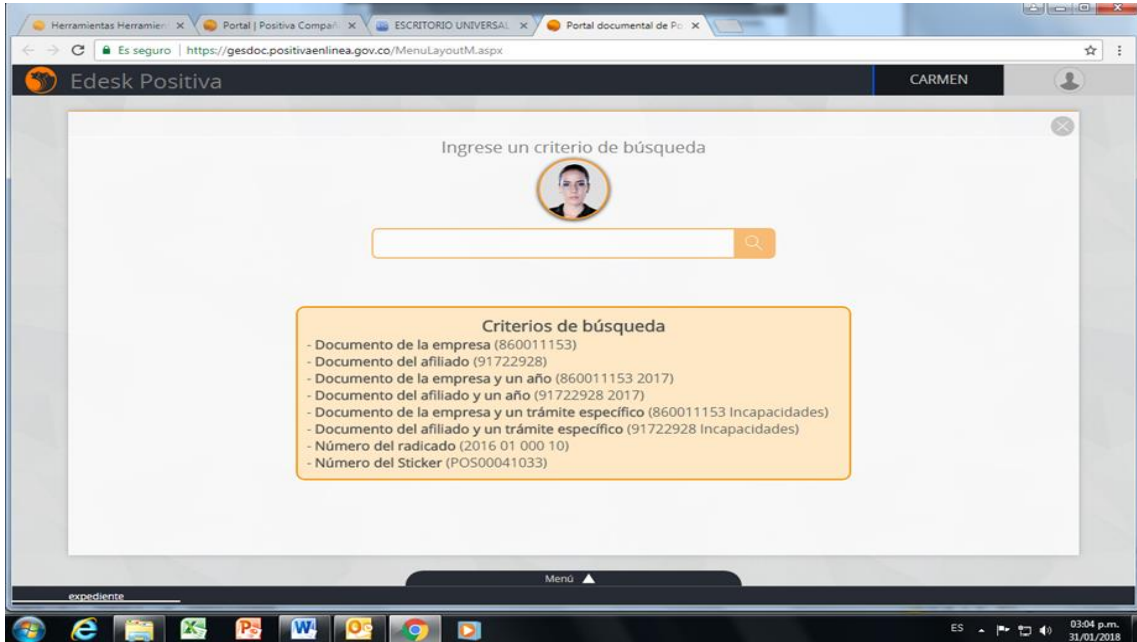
Herramientas Herramien ×
Portal | Positiva Compañ ×
ESCRITORIO UNIVERSAL ×
Portal documental de Po ×

Es seguro | https://gesdoc.positivaenlinea.gov.co/MenuLayoutM.aspx

Edesk Positiva

CARMEN

Ingrese un criterio de búsqueda

Criterios de búsqueda
- Documento de la empresa (860011153)
- Documento del afiliado (91722928)
- Documento de la empresa y un año (860011153 2017)
- Documento del afiliado y un año (91722928 2017)
- Documento de la empresa y un trámite específico (860011153 Incapacidades)
- Documento del afiliado y un trámite específico (91722928 Incapacidades)
- Número del radicado (2016 01 000 10)
- Número del Sticker (POS00041033)

Menú

expediente

ES

03:04 p.m.
31/01/2018